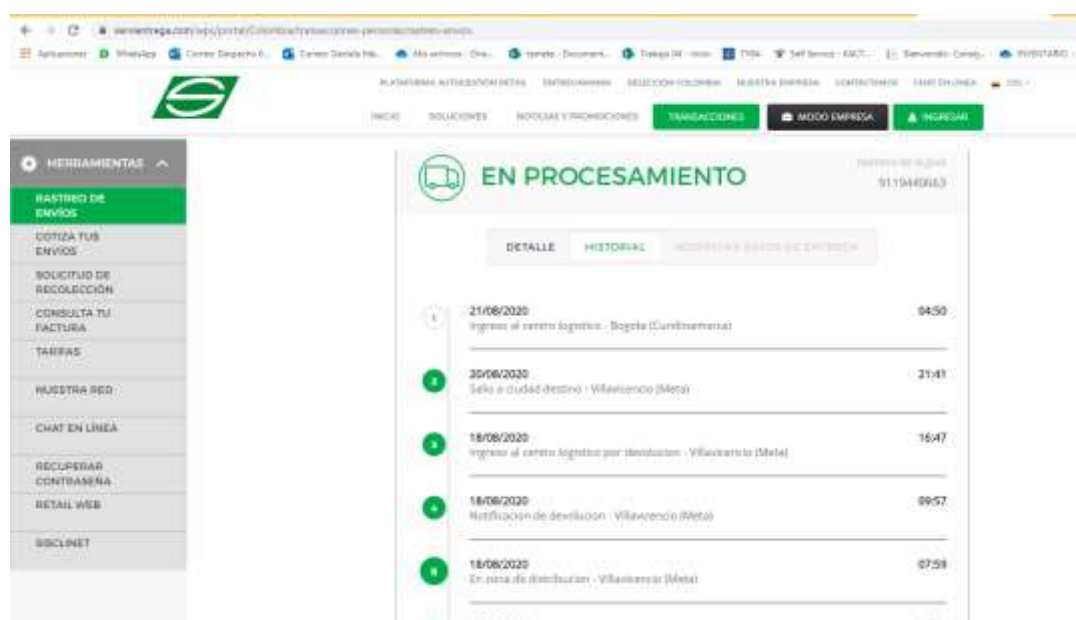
servientrega.com/wps/portal/Colombia/transacciones-personas/rastreo-envios

Aplicaciones WhatsApp Correo Despacho E... Correo Daniela Ma... Mis archivos - One... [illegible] Trabajo 04 - Inicio TYBA Self Service - KACT... Bienvenido Consej... INVENTARIO

PLATAFORMA AUTOGESTIÓN METAS ENTREGANDO SELECCIÓN COLOMBIA NUESTRA EMPRESA CONTÁCTENOS CHAT EN LÍNEA COL

INICIO SOLUCIONES NOTICIAS Y PROMOCIONES TRANSACCIONES MODO EMPRESA INGRESAR

HERRAMIENTAS

RASTREO DE ENVÍOS
COTIZA TUS ENVÍOS
SOLICITUD DE RECOLECCIÓN
CONSULTA TU FACTURA
TARIFAS
NUESTRA RED
CHAT EN LÍNEA
RECUPERAR CONTRASEÑA
RETAIL WEB
DISCLINET

EN PROCESAMIENTO

Número de guía
9119440663

DETALLE HISTORIAL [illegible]

21/08/2020 04:50
Ingreso al centro logístico - Bogota (Cundinamarca)

20/08/2020 21:41
Salio a ciudad destino - Villavicencio (Meta)

18/08/2020 16:47
Ingreso al centro logistico por devolucion - Villavicencio (Meta)

18/08/2020 09:57
Notificacion de devolucion - Villavicencio (Meta)

18/08/2020 07:59
En zona de distribucion - Villavicencio (Meta)